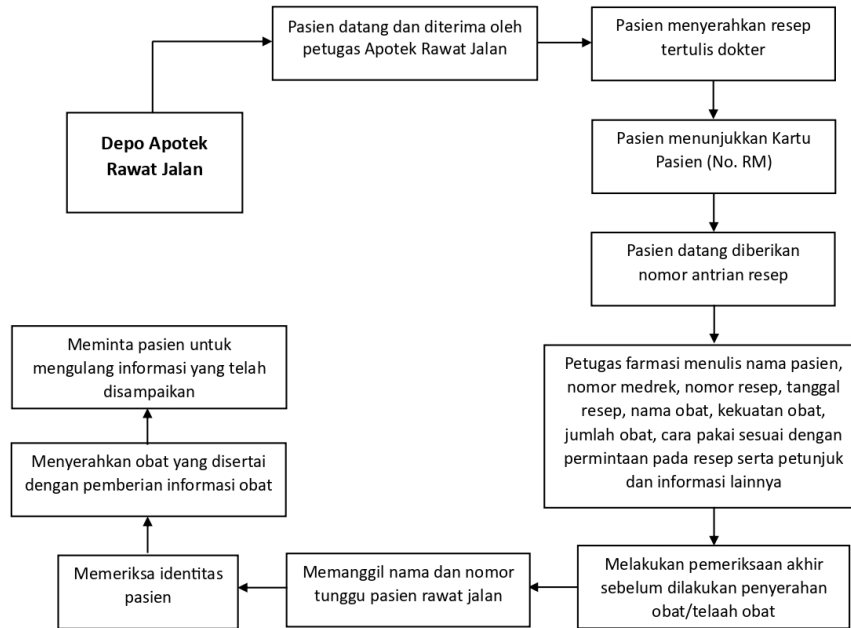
Depo Apotek Rawat Jalan

Pasien datang dan diterima oleh petugas Apotek Rawat Jalan

Pasien menyerahkan resep tertulis dokter

Pasien menunjukkan Kartu Pasien (No. RM)

Pasien datang diberikan nomor antrian resep

Petugas farmasi menulis nama pasien, nomor medrek, nomor resep, tanggal resep, nama obat, kekuatan obat, jumlah obat, cara pakai sesuai dengan permintaan pada resep serta petunjuk dan informasi lainnya

Melakukan pemeriksaan akhir sebelum dilakukan penyerahan obat/telaah obat

Memanggil nama dan nomor tunggu pasien rawat jalan

Memeriksa identitas pasien

Menyerahkan obat yang disertai dengan pemberian informasi obat

Meminta pasien untuk mengulang informasi yang telah disampaikan